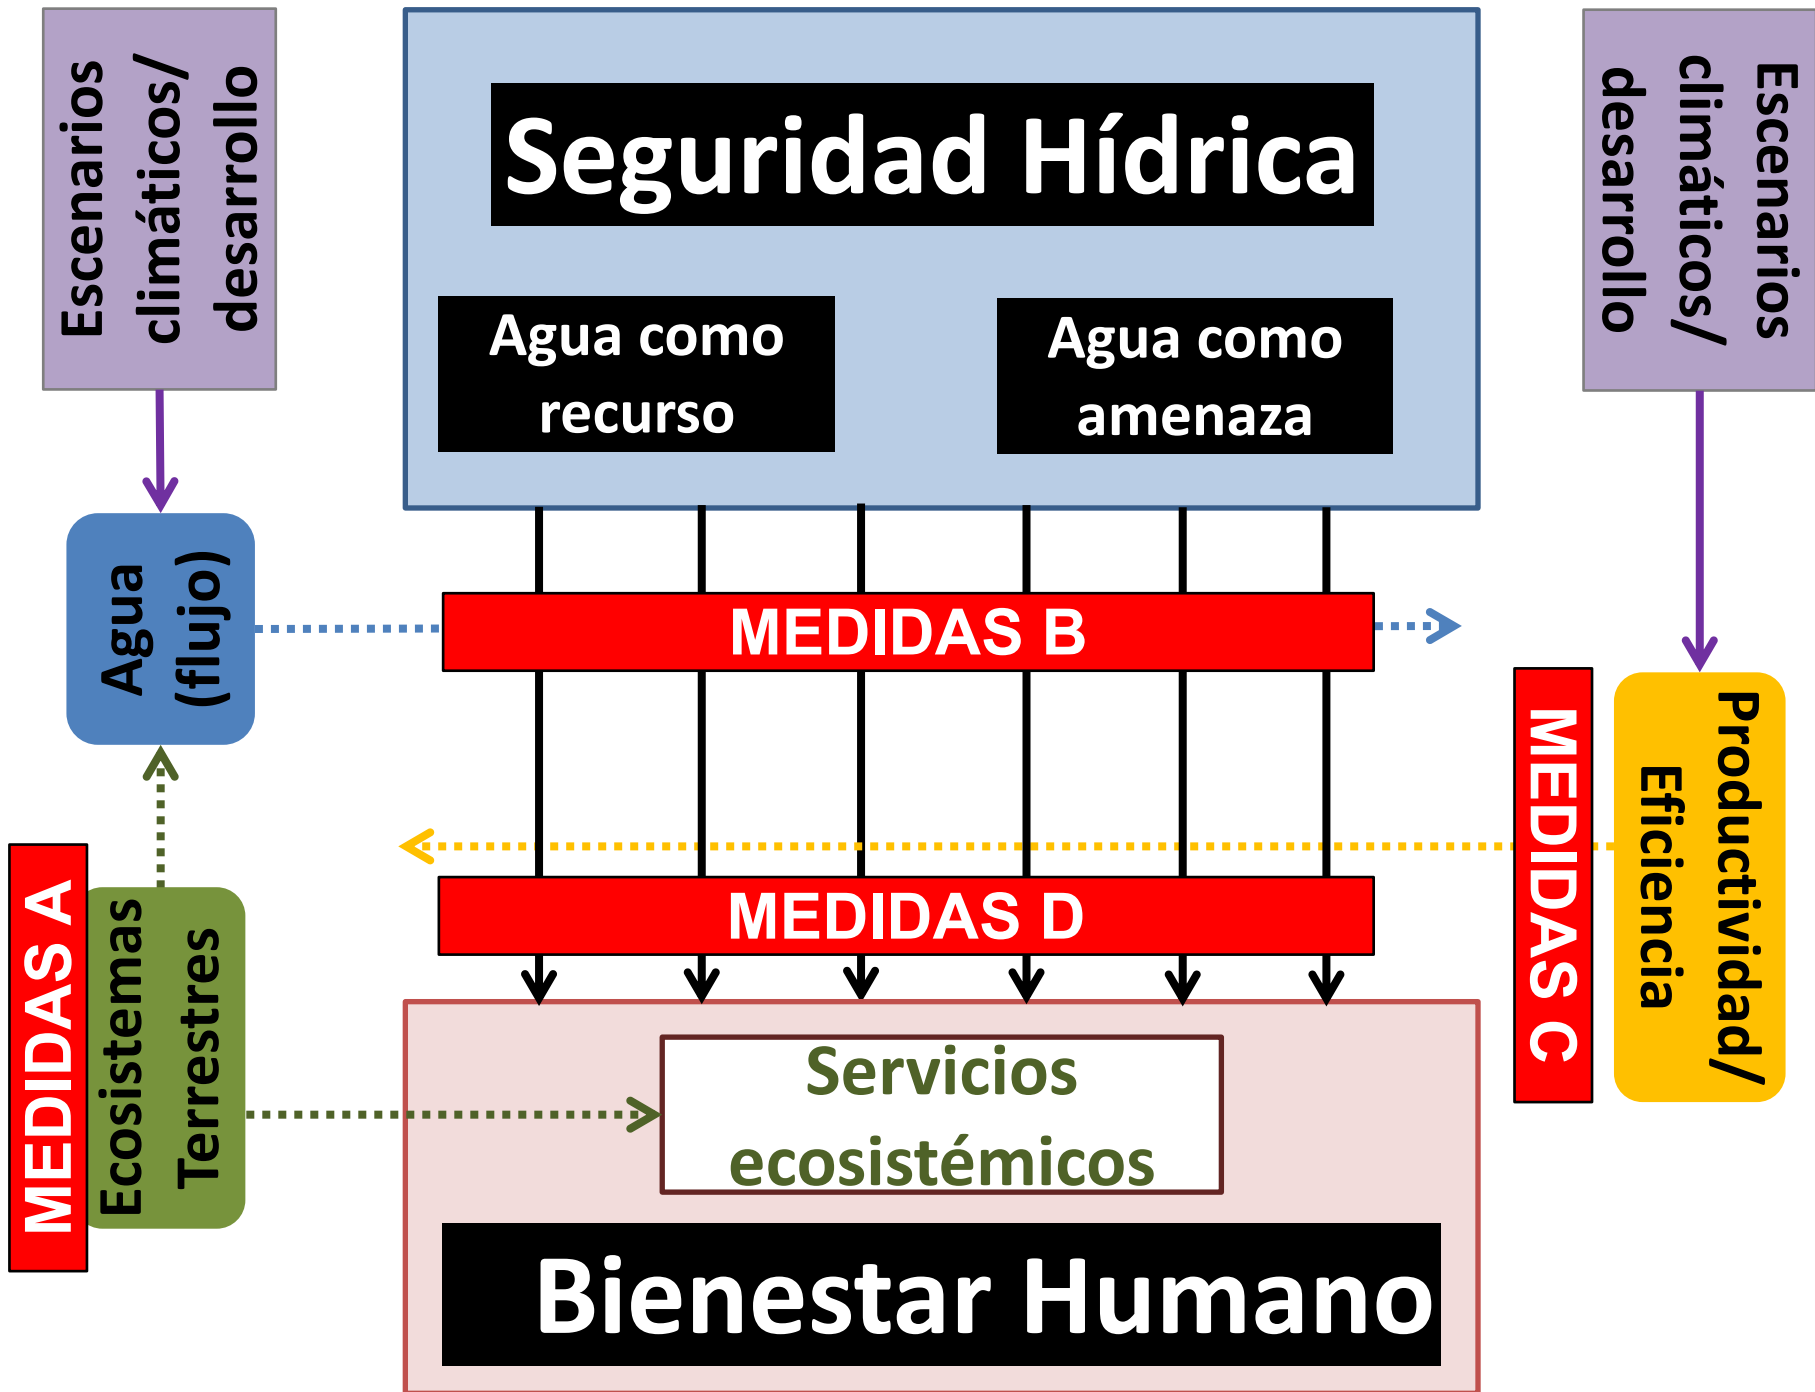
Escenarios climáticos/ desarrollo

Seguridad Hídrica

Agua como recurso

Agua como amenaza

Escenarios climáticos/ desarrollo

Agua (flujo)

MEDIDAS B

MEDIDAS C

Productividad/ Eficiencia

MEDIDAS D

MEDIDAS A

Ecosistemas Terrestres

Servicios ecosistémicos

Bienestar Humano